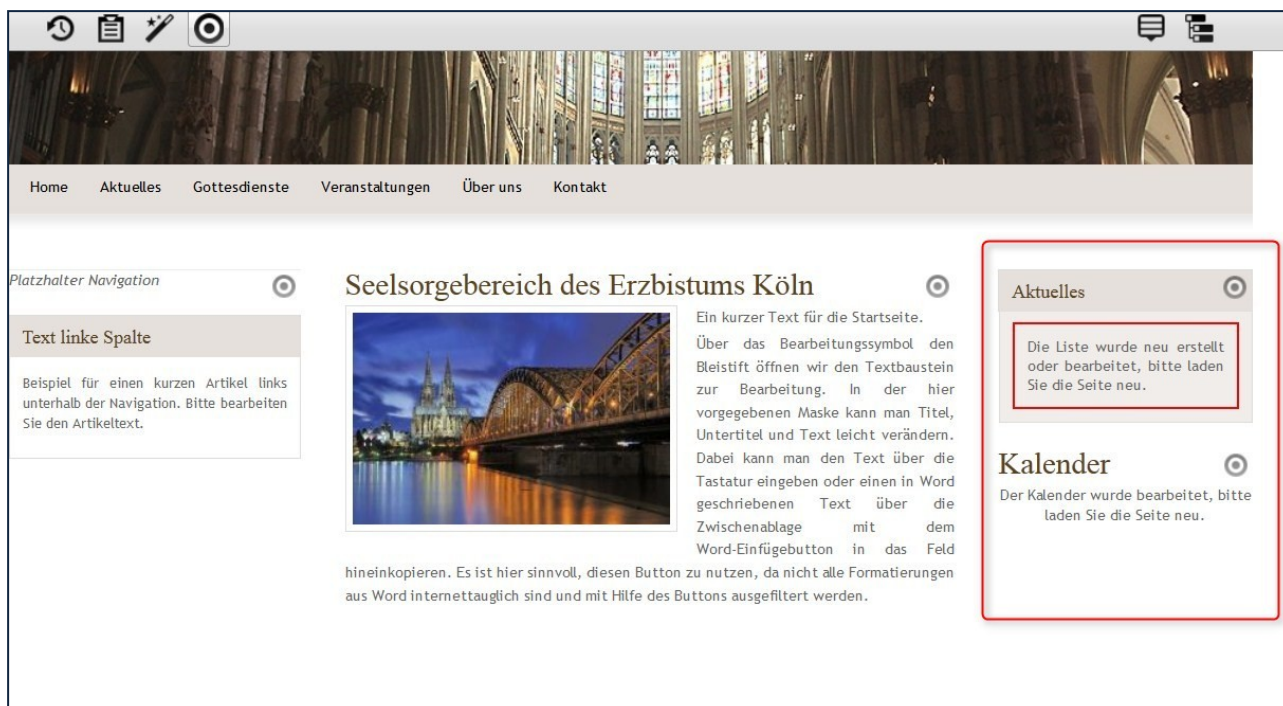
Home Aktuelles Gottesdienste Veranstaltungen Über uns Kontakt

Platzhalter Navigation

Text linke Spalte

Beispiel für einen kurzen Artikel links unterhalb der Navigation. Bitte bearbeiten Sie den Artikeltext.

Seelsorgebereich des Erzbistums Köln

Ein kurzer Text für die Startseite.

Über das Bearbeitungssymbol den Bleistift öffnen wir den Textbaustein zur Bearbeitung. In der hier vorgegebenen Maske kann man Titel, Untertitel und Text leicht verändern. Dabei kann man den Text über die Tastatur eingeben oder einen in Word geschriebenen Text über die Zwischenablage mit dem Word-Einfügebutton in das Feld hineinkopieren. Es ist hier sinnvoll, diesen Button zu nutzen, da nicht alle Formatierungen aus Word internettauglich sind und mit Hilfe des Buttons ausgefiltert werden.

Aktuelles

Die Liste wurde neu erstellt oder bearbeitet, bitte laden Sie die Seite neu.

Kalender

Der Kalender wurde bearbeitet, bitte laden Sie die Seite neu.